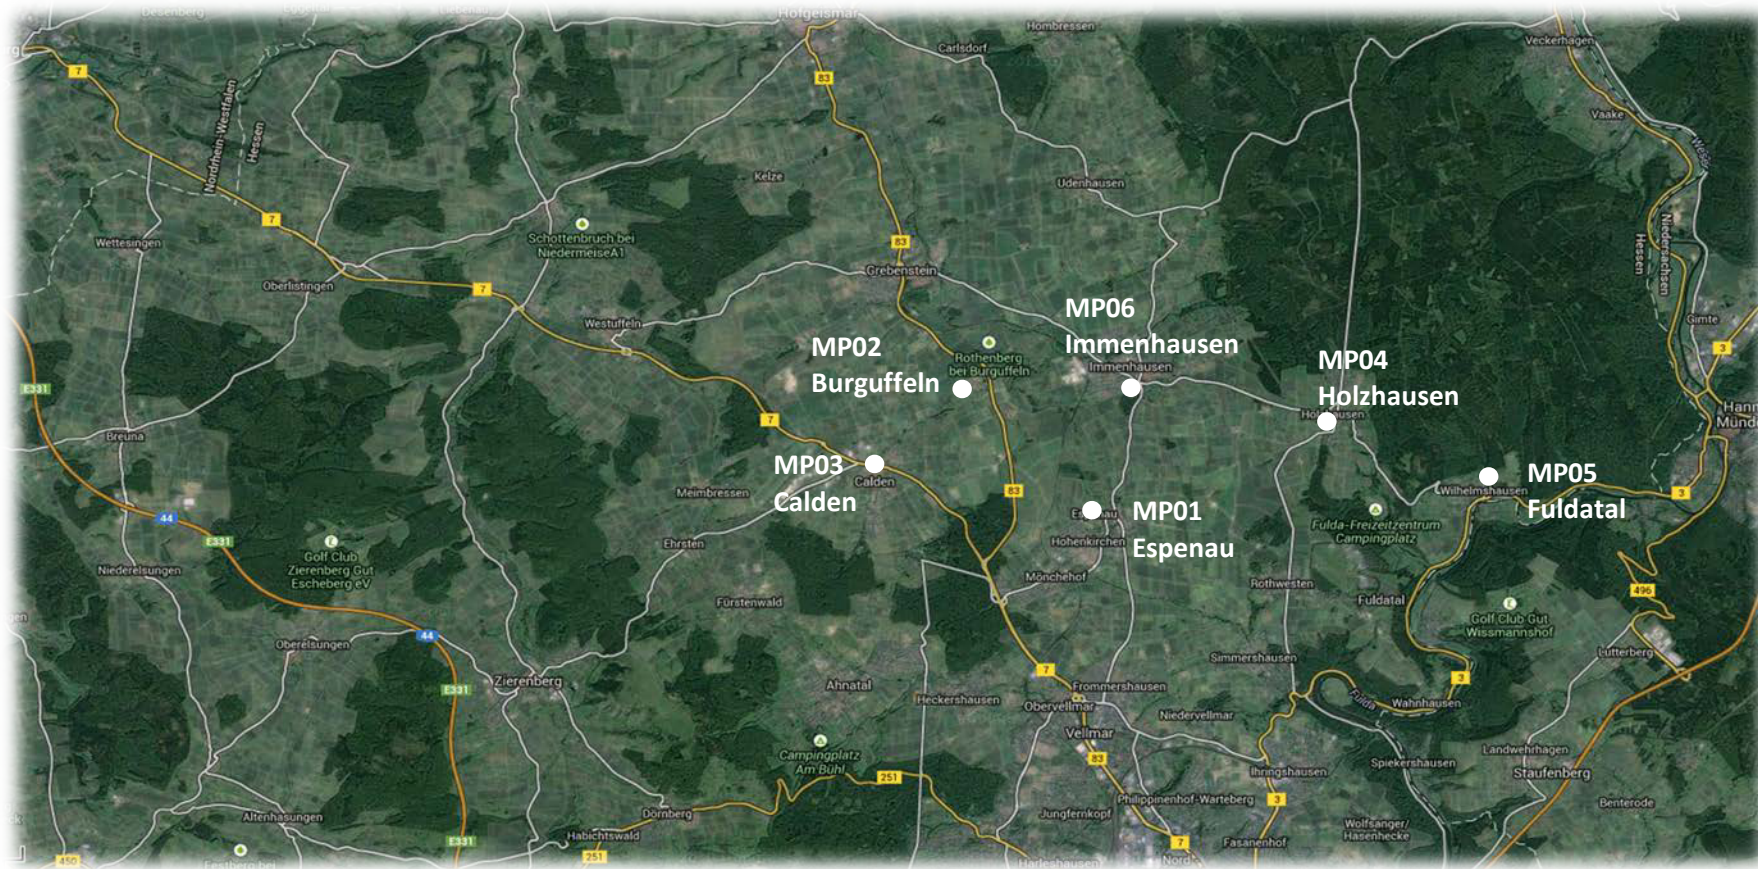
Hofgeismar
Carlsdorf
Hombressen
Veckerhagen
7
83
Vaake
Nordrhein-Westfalen
Hessen
Kelze
Udenhausen
Weser
7
Wettesingen
Schottenbruch bei NiedermeiseA1
83
Niedersachsen
Hessen
Oberlistingen
Grebenstein
7
Westuffeln
MP06
Immenhausen
Gimte
MP02
Burguffeln
Rothenberg bei Burguffeln
Immenhausen
MP04
Holzhausen
3
E331
Hann. Münden
Breuna
7
MP03
Calden
Calden
MP05
Fuldatal
Meimbressen
Wilhelmshausen
3
MP01
Espenau
83
44
E331
Hohenkirchen
Fulda-Freizeitzentrum Campingplatz
Golf Club Zierenberg Gut Escheberg eV
Ehrsten
Niederelsungen
Mönchehof
Rothwesten
Fürstenwald
Fuldatal
496
Golf Club Gut Wissmannshof
44
Oberelsungen
Lutterberg
7
Simmershausen
Zierenberg
Ahnatal
E331
Frommershausen
Fulda
Heckershausen
Obervellmar
Wahnhausen
3
Niedervellmar
Vellmar
Campingplatz Am Bühl
Landwehrhagen
83
Spiekershausen
251
Ihringshausen
Staufenberg
Philippinenhof-Warteberg
3
Benterode
Altenhasungen
Dörnberg
Jungfernkopf
Wolfsanger/ Hasenhecke
Habichtswald
E331
7
Fasanenhof
450
251
Harleshausen
Nord